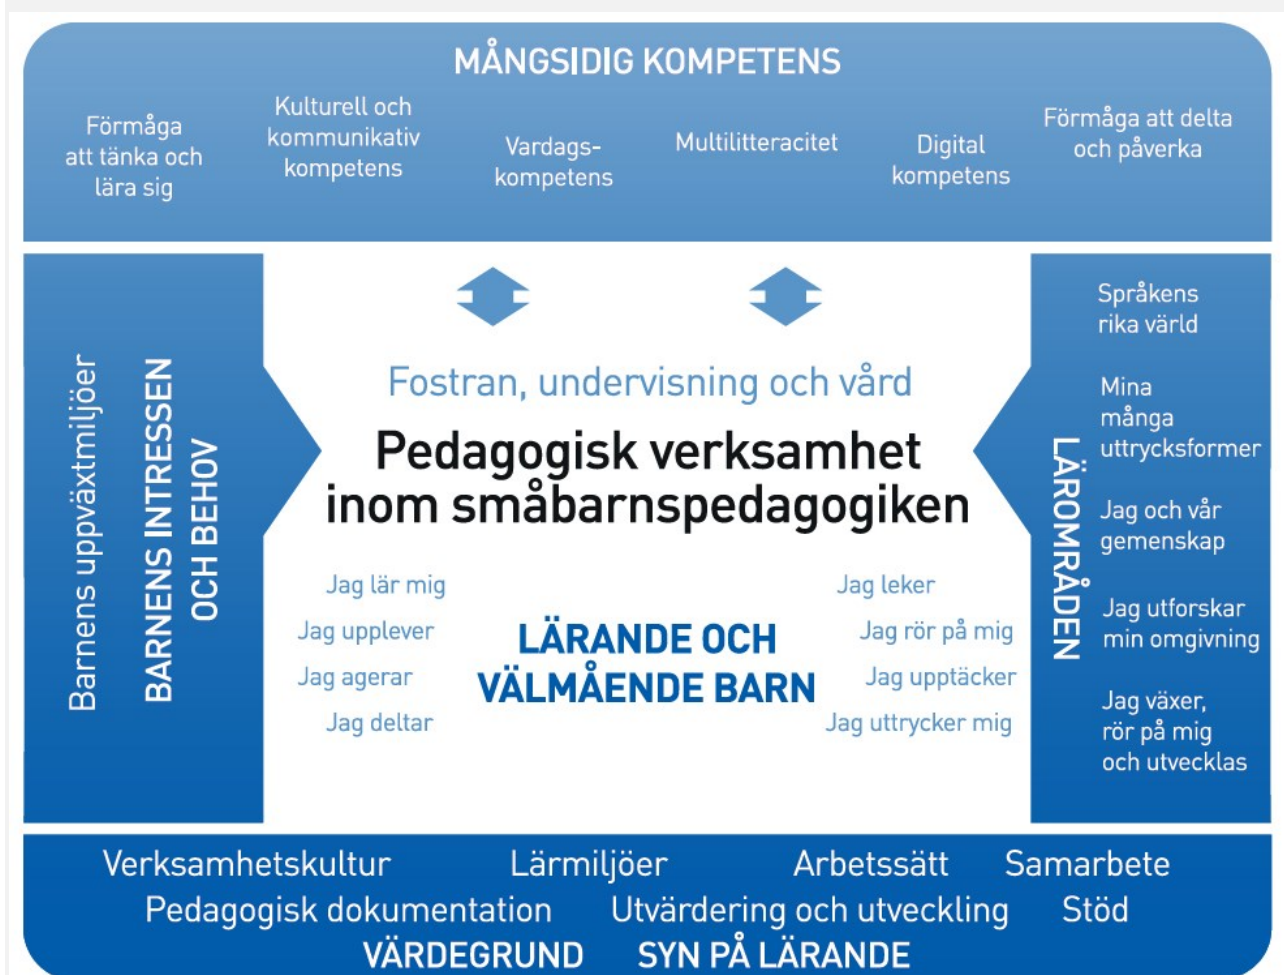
MÅNGSIDIG KOMPETENS

Förmåga att tänka och lära sig

Kulturell och kommunikativ kompetens

Vardags-kompetens

Multilitteracitet

Digital kompetens

Förmåga att delta och påverka

Barnens uppväxtmiljöer

BARNENS INTRESSEN OCH BEHOV

Fostran, undervisning och vård

Pedagogisk verksamhet inom småbarnspedagogiken

Jag lär mig

Jag upplever

Jag agerar

Jag deltar

LÄRANDE OCH VÄLMÅENDE BARN

Jag leker

Jag rör på mig

Jag upptäcker

Jag uttrycker mig

LÄROMRÅDEN

Språkens rika värld

Mina många uttrycksformer

Jag och vår gemenskap

Jag utforskar min omgivning

Jag växer, rör på mig och utvecklas

Verksamhetskultur Lärmiljöer Arbetssätt Samarbete

Pedagogisk dokumentation Utvärdering och utveckling Stöd

VÄRDEGRUND SYN PÅ LÄRANDE